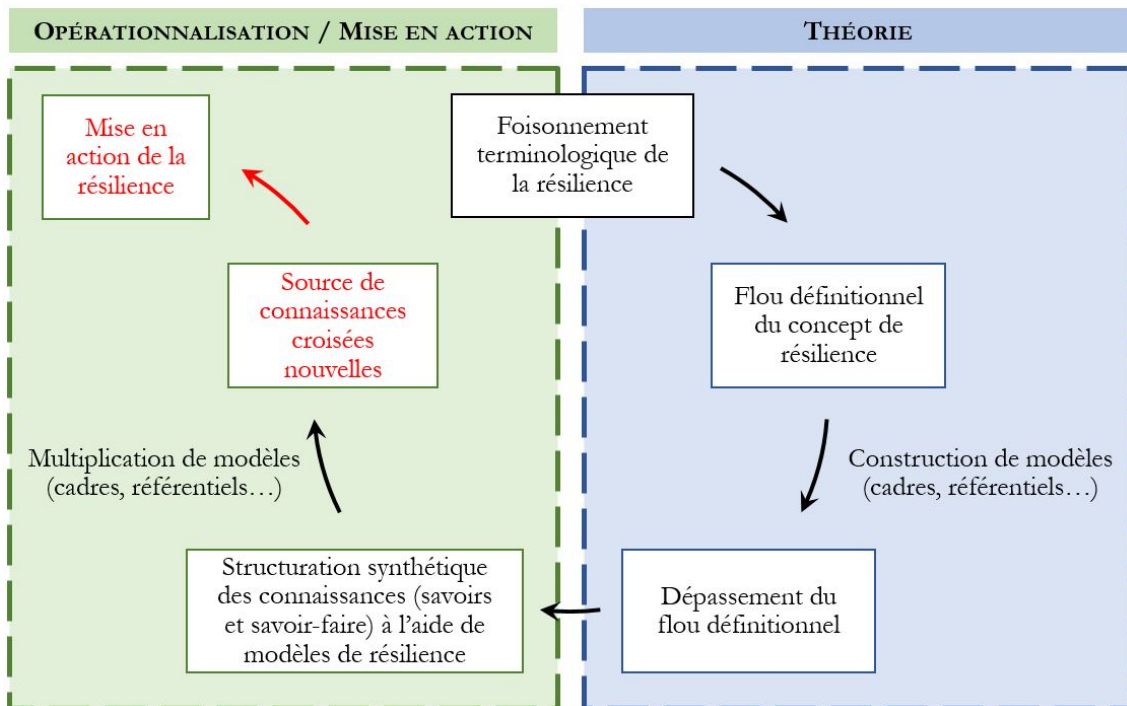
OPÉRATIONNALISATION / MISE EN ACTION

THÉORIE

Foisonnement terminologique de la résilience

Flou définitionnel du concept de résilience

Construction de modèles (cadres, référentiels…)

Dépassement du flou définitionnel

Structuration synthétique des connaissances (savoirs et savoir-faire) à l'aide de modèles de résilience

Multiplication de modèles (cadres, référentiels…)

Source de connaissances croisées nouvelles

Mise en action de la résilience